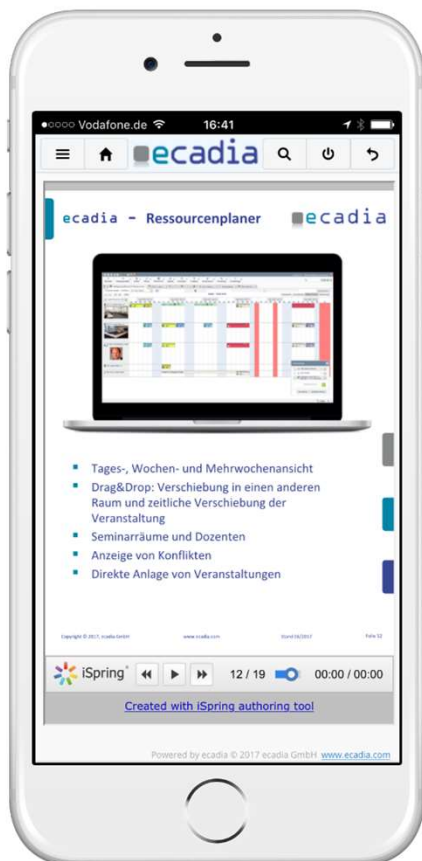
●○○○○ Vodafone.de 16:41

ecadia

ecadia - Ressourcenplaner

ecadia

- Tages-, Wochen- und Mehrwochenansicht
- Drag&Drop: Verschiebung in einen anderen Raum und zeitliche Verschiebung der Veranstaltung
- Seminarräume und Dozenten
- Anzeige von Konflikten
- Direkte Anlage von Veranstaltungen

Copyright © 2017, ecadia GmbH www.ecadia.com Stand 06/2017 Folie 12

iSpring 12 / 19 00:00 / 00:00

Created with iSpring authoring tool

Powered by ecadia © 2017 ecadia GmbH www.ecadia.com